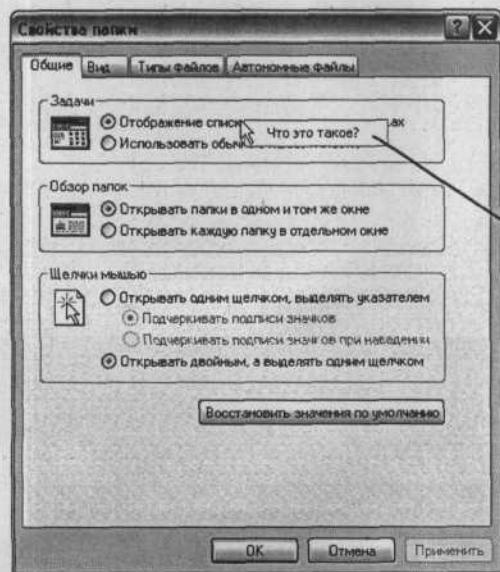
Свойства папки

Общие | Вид | Типы файлов | Автономные файлы

Задачи
Отображение списк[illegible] ах
Использовать обы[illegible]
Что это такое?

Обзор папок
Открывать папки в одном и том же окне
Открывать каждую папку в отдельном окне

Щелчки мышью
Открывать одним щелчком, выделять указателем
Подчеркивать подписи значков
Подчеркивать подписи значков при наведении
Открывать двойным, а выделять одним щелчком

Восстановить значения по умолчанию

OK | Отмена | Применить